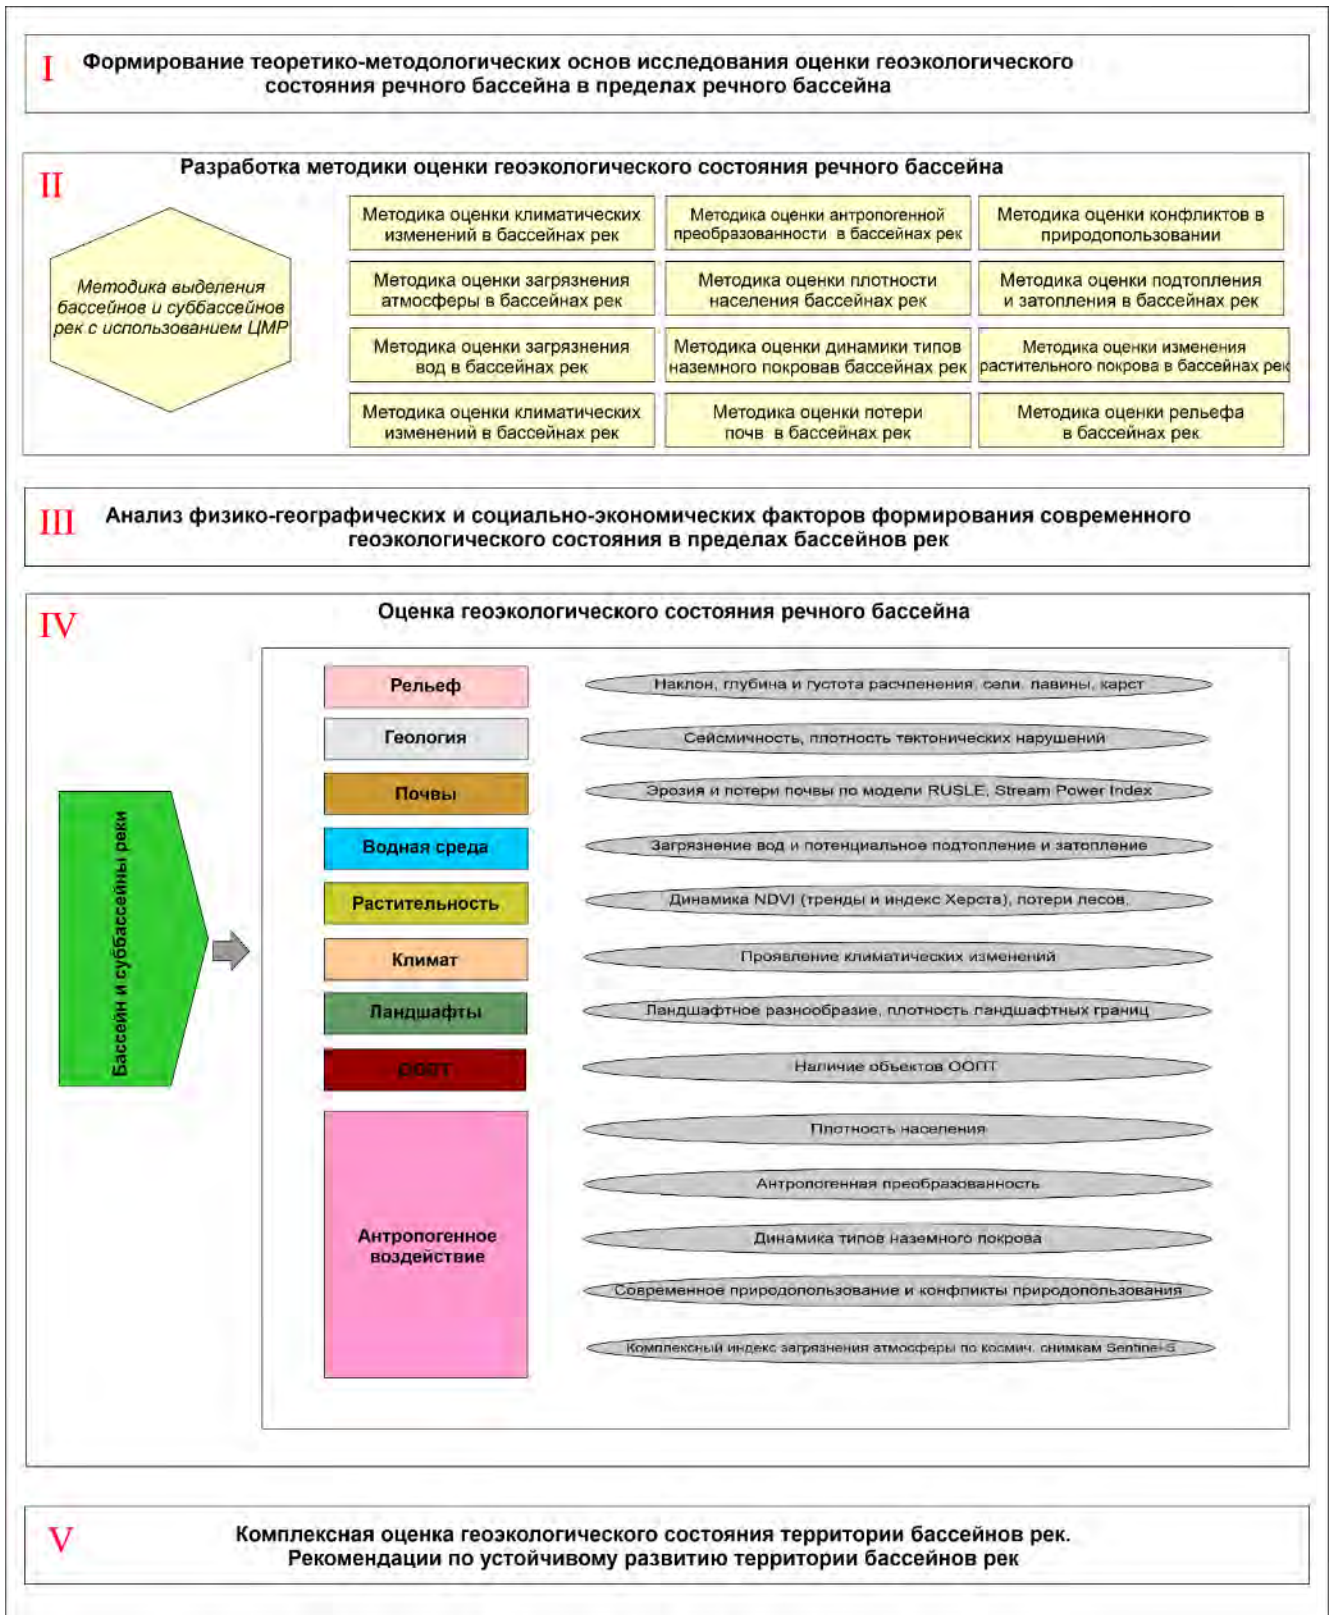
I Формирование теоретико-методологических основ исследования оценки геоэкологического состояния речного бассейна в пределах речного бассейна

II Разработка методики оценки геоэкологического состояния речного бассейна

Методика выделения бассейнов и суббассейнов рек с использованием ЦМР

Методика оценки климатических изменений в бассейнах рек

Методика оценки антропогенной преобразованности в бассейнах рек

Методика оценки конфликтов в природопользовании

Методика оценки загрязнения атмосферы в бассейнах рек

Методика оценки плотности населения бассейнах рек

Методика оценки подтопления и затопления в бассейнах рек

Методика оценки загрязнения вод в бассейнах рек

Методика оценки динамики типов наземного покровав бассейнах рек

Методика оценки изменения растительного покрова в бассейнах рек

Методика оценки климатических изменений в бассейнах рек

Методика оценки потери почв в бассейнах рек

Методика оценки рельефа в бассейнах рек

III Анализ физико-географических и социально-экономических факторов формирования современного геоэкологического состояния в пределах бассейнов рек

IV Оценка геоэкологического состояния речного бассейна

Бассейн и суббассейны реки

Рельеф
Наклон, глубина и густота расчленения, сели, лавины, карст

Геология
Сейсмичность, плотность тектонических нарушений

Почвы
Эрозия и потери почвы по модели RUSLE, Stream Power Index

Водная среда
Загрязнение вод и потенциальное подтопление и затопление

Растительность
Динамика NDVI (тренды и индекс Херста), потери лесов

Климат
Проявление климатических изменений

Ландшафты
Ландшафтное разнообразие, плотность ландшафтных границ

ООПТ
Наличие объектов ООПТ

Антропогенное воздействие
Плотность населения
Антропогенная преобразованность
Динамика типов наземного покрова
Современное природопользование и конфликты природопользования
Комплексный индекс загрязнения атмосферы по космич. снимкам Sentinel-5

V Комплексная оценка геоэкологического состояния территории бассейнов рек. Рекомендации по устойчивому развитию территории бассейнов рек